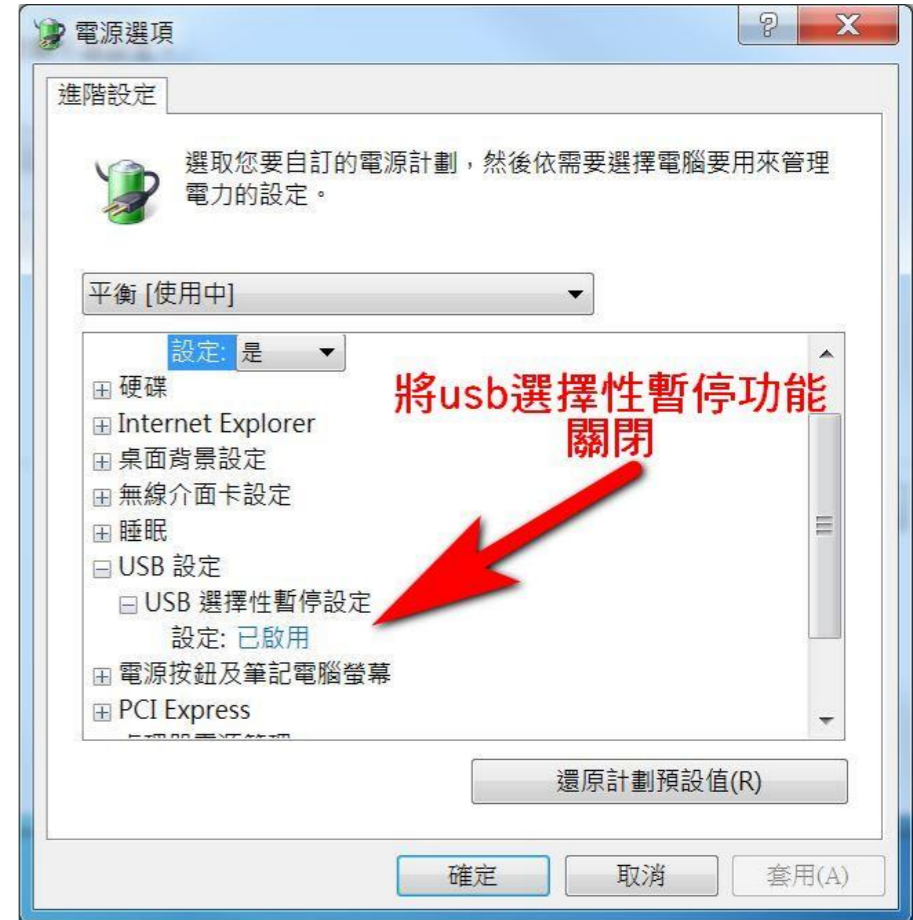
電源選項

?

X

進階設定

選取您要自訂的電源計劃，然後依需要選擇電腦要用來管理電力的設定。

平衡 [使用中]

設定: 是

⊞ 硬碟
⊞ Internet Explorer
⊞ 桌面背景設定
⊞ 無線介面卡設定
⊞ 睡眠
⊟ USB 設定
⊟ USB 選擇性暫停設定
設定: 已啟用
⊞ 電源按鈕及筆記電腦螢幕
⊞ PCI Express
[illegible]

將usb選擇性暫停功能關閉

還原計劃預設值(R)

確定

取消

套用(A)